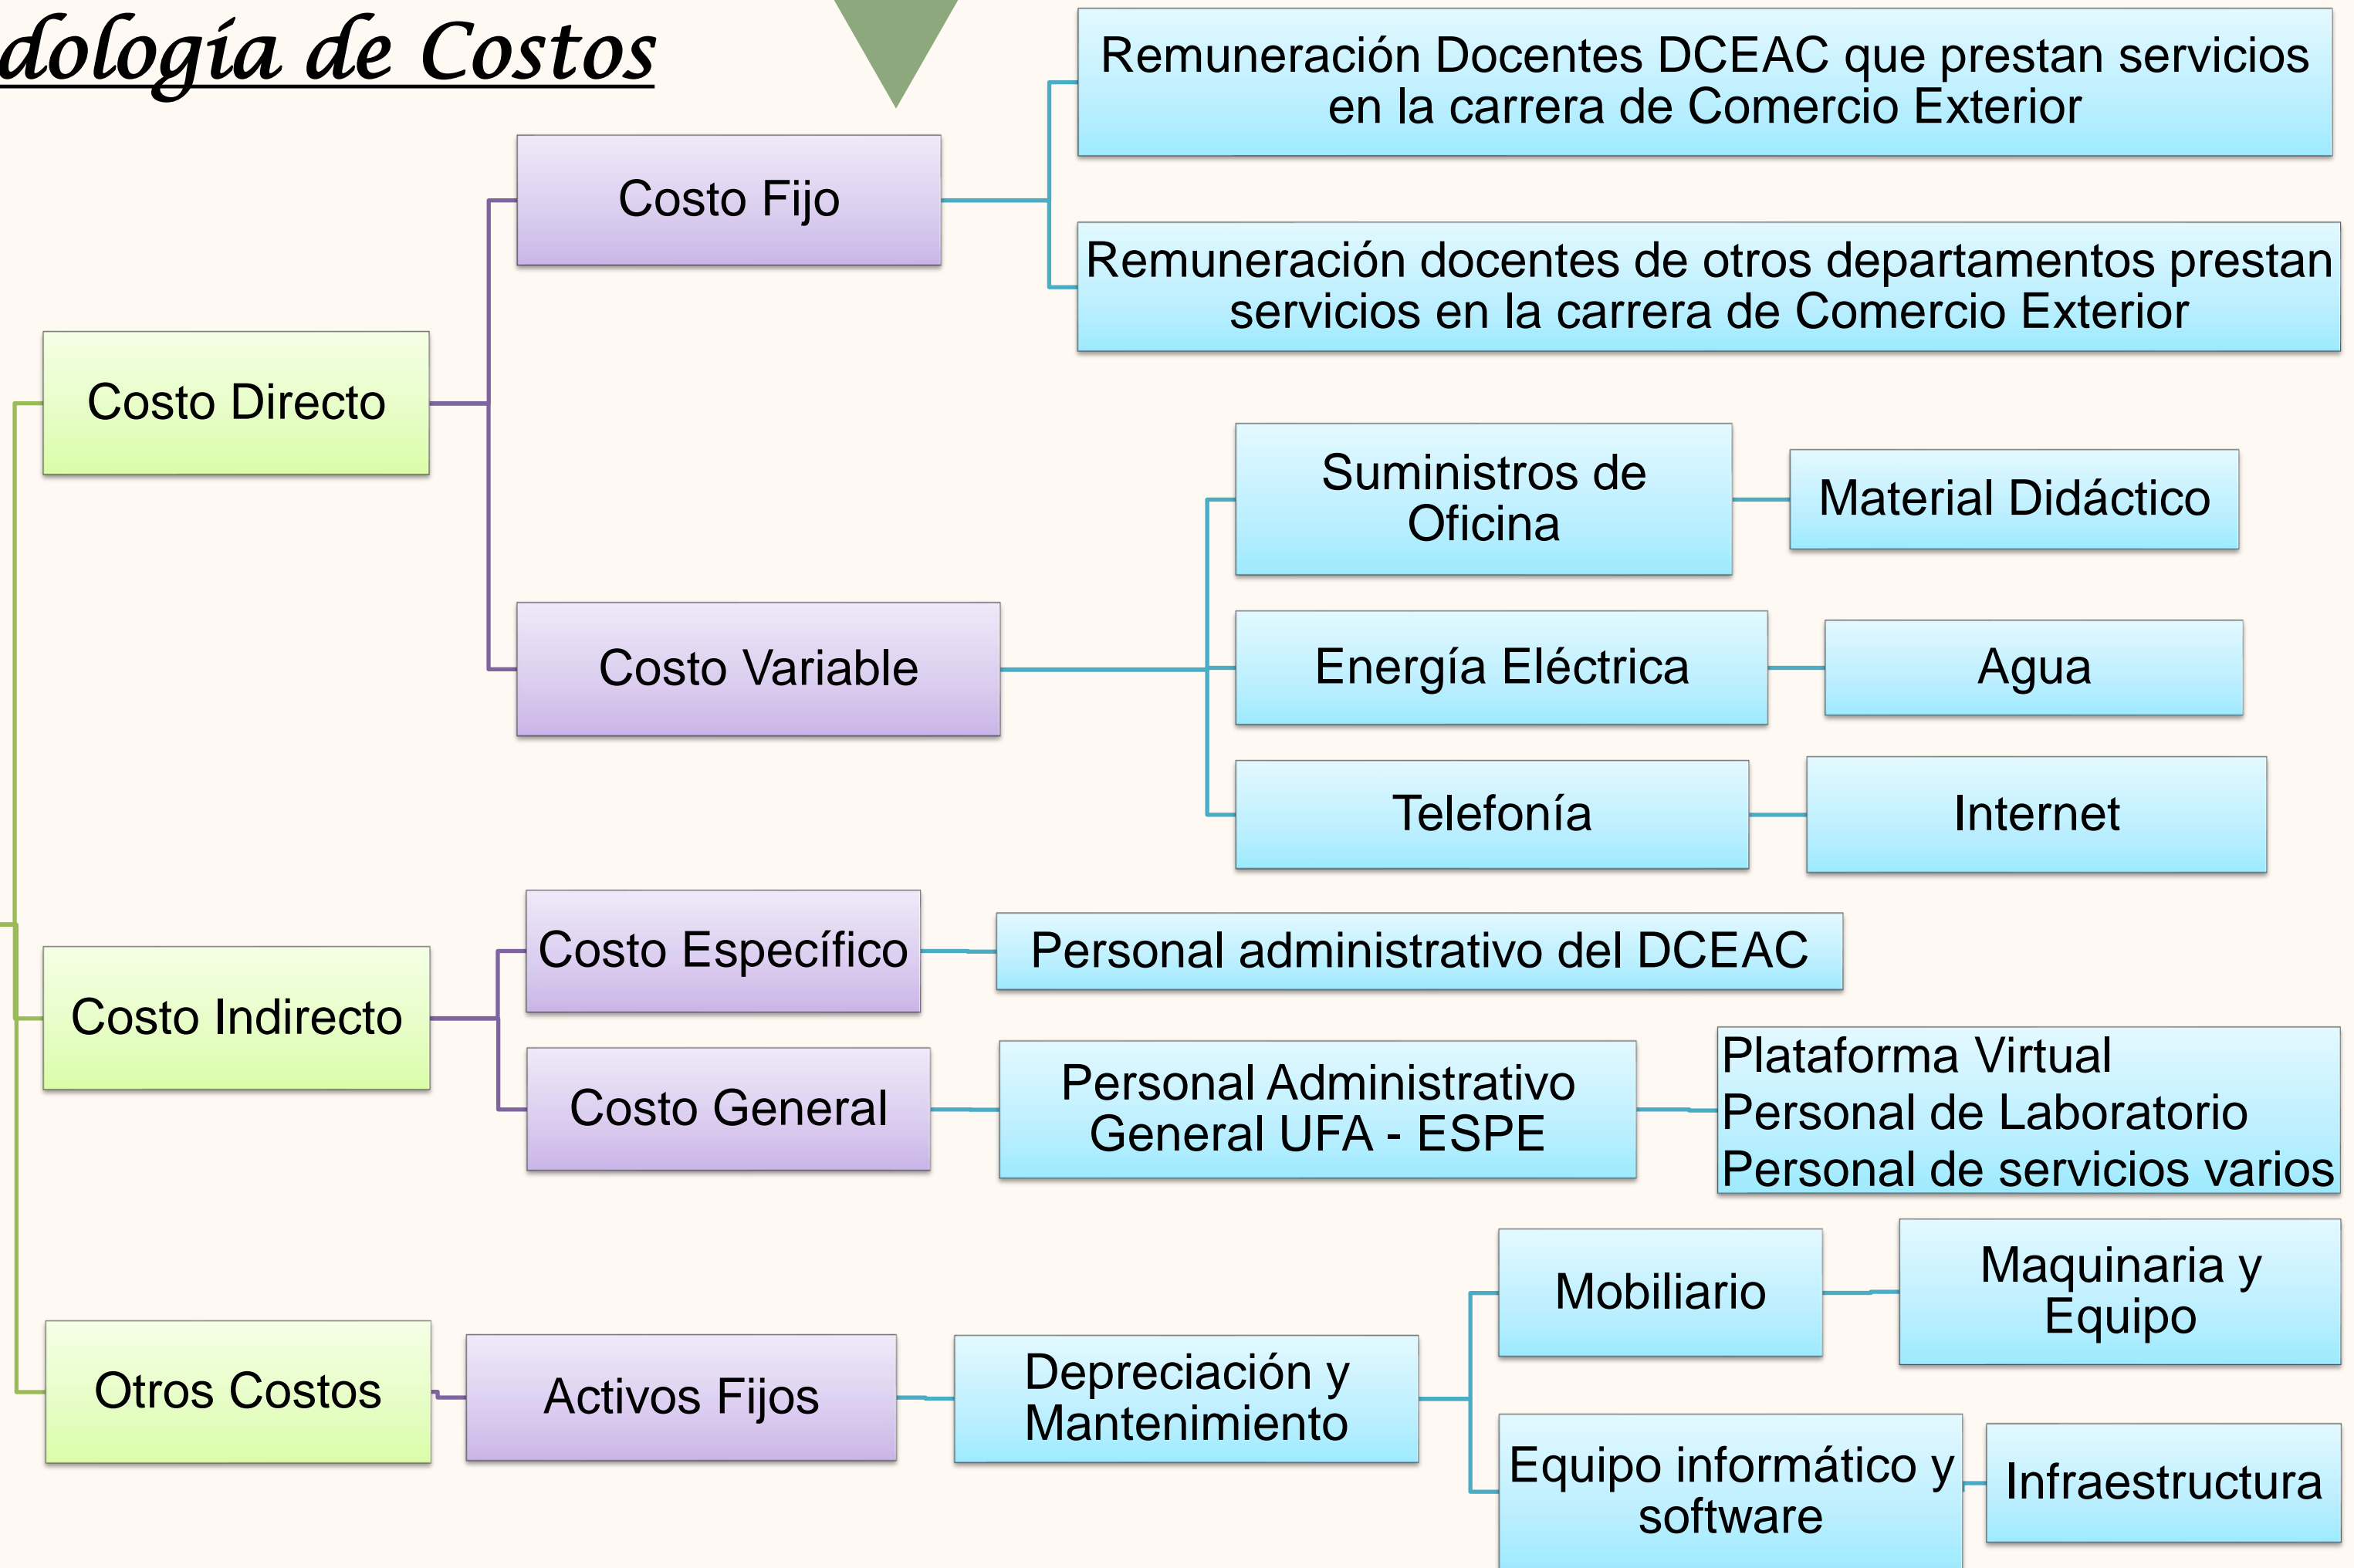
dología de Costos

Costo Directo

Costo Fijo

Remuneración Docentes DCEAC que prestan servicios en la carrera de Comercio Exterior

Remuneración docentes de otros departamentos prestan servicios en la carrera de Comercio Exterior

Costo Variable

Suministros de Oficina

Material Didáctico

Energía Eléctrica

Agua

Telefonía

Internet

Costo Indirecto

Costo Específico

Personal administrativo del DCEAC

Costo General

Personal Administrativo General UFA - ESPE

Plataforma Virtual
Personal de Laboratorio
Personal de servicios varios

Otros Costos

Activos Fijos

Depreciación y Mantenimiento

Mobiliario

Maquinaria y Equipo

Equipo informático y software

Infraestructura